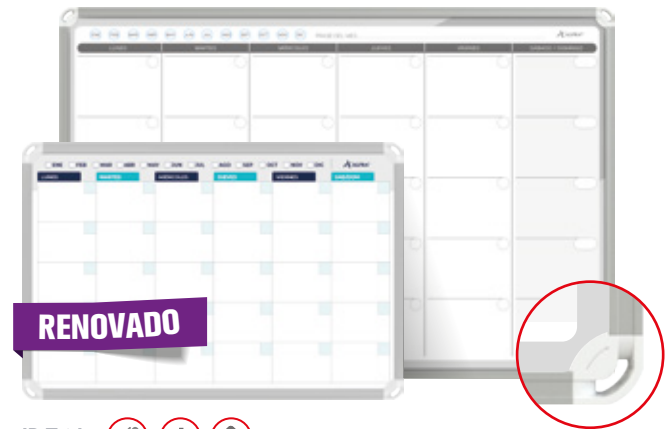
ENE FEB MAR ABR MAY JUN JUL AGO SEP OCT NOV DIC
LUNES MARTES MIÉRCOLES JUEVES VIERNES SÁBADO/DOMINGO

ENE FEB MAR ABR MAY JUN JUL AGO SEP OCT NOV DIC
LUNES MARTES MIÉRCOLES JUEVES VIERNES SÁBADO

RENOVADO